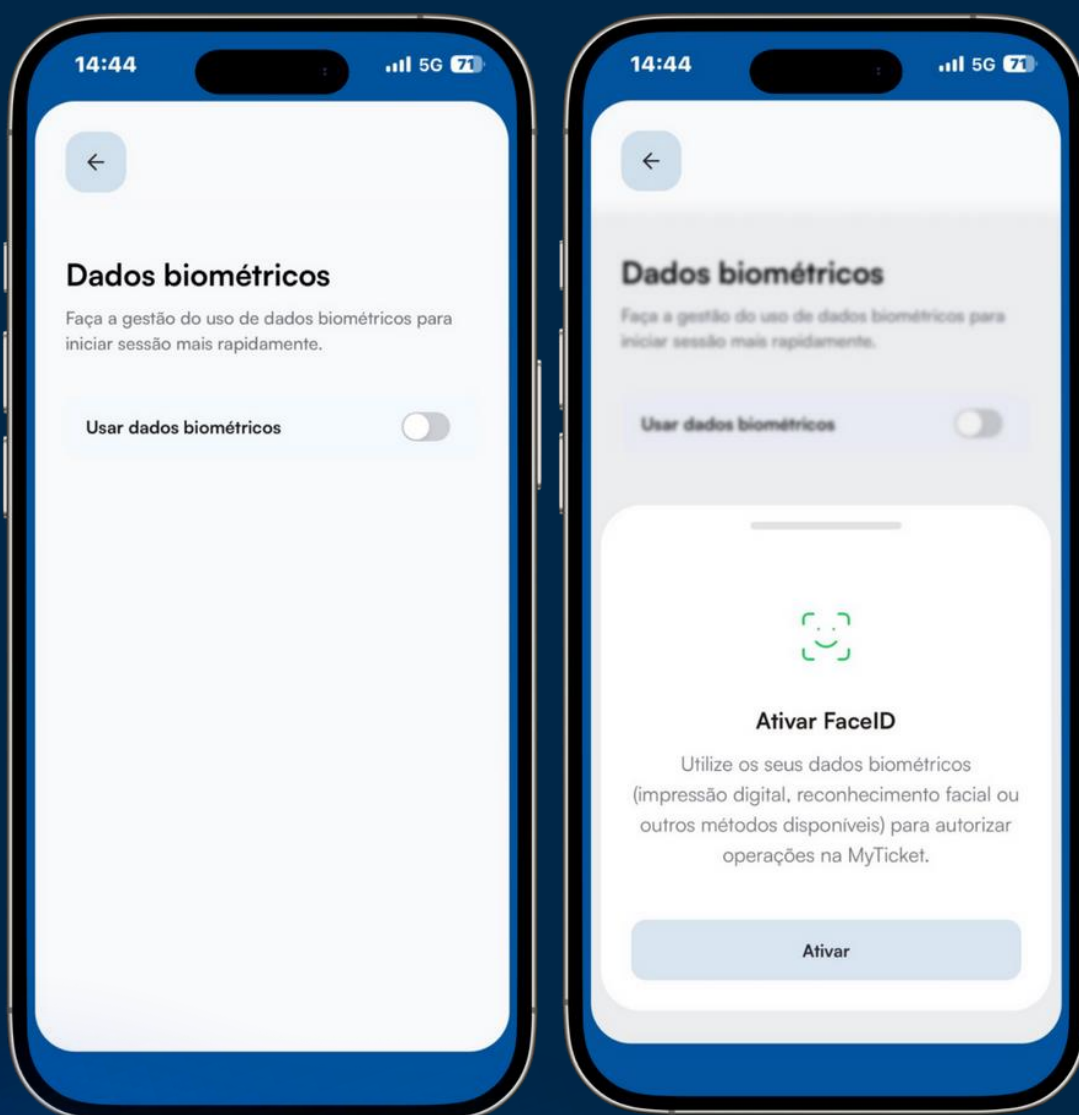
14:44

5G 71

←

Dados biométricos

Faça a gestão do uso de dados biométricos para iniciar sessão mais rapidamente.

Usar dados biométricos

14:44

5G 71

←

Dados biométricos

Faça a gestão do uso de dados biométricos para iniciar sessão mais rapidamente.

Usar dados biométricos

Ativar FaceID

Utilize os seus dados biométricos (impressão digital, reconhecimento facial ou outros métodos disponíveis) para autorizar operações na MyTicket.

Ativar